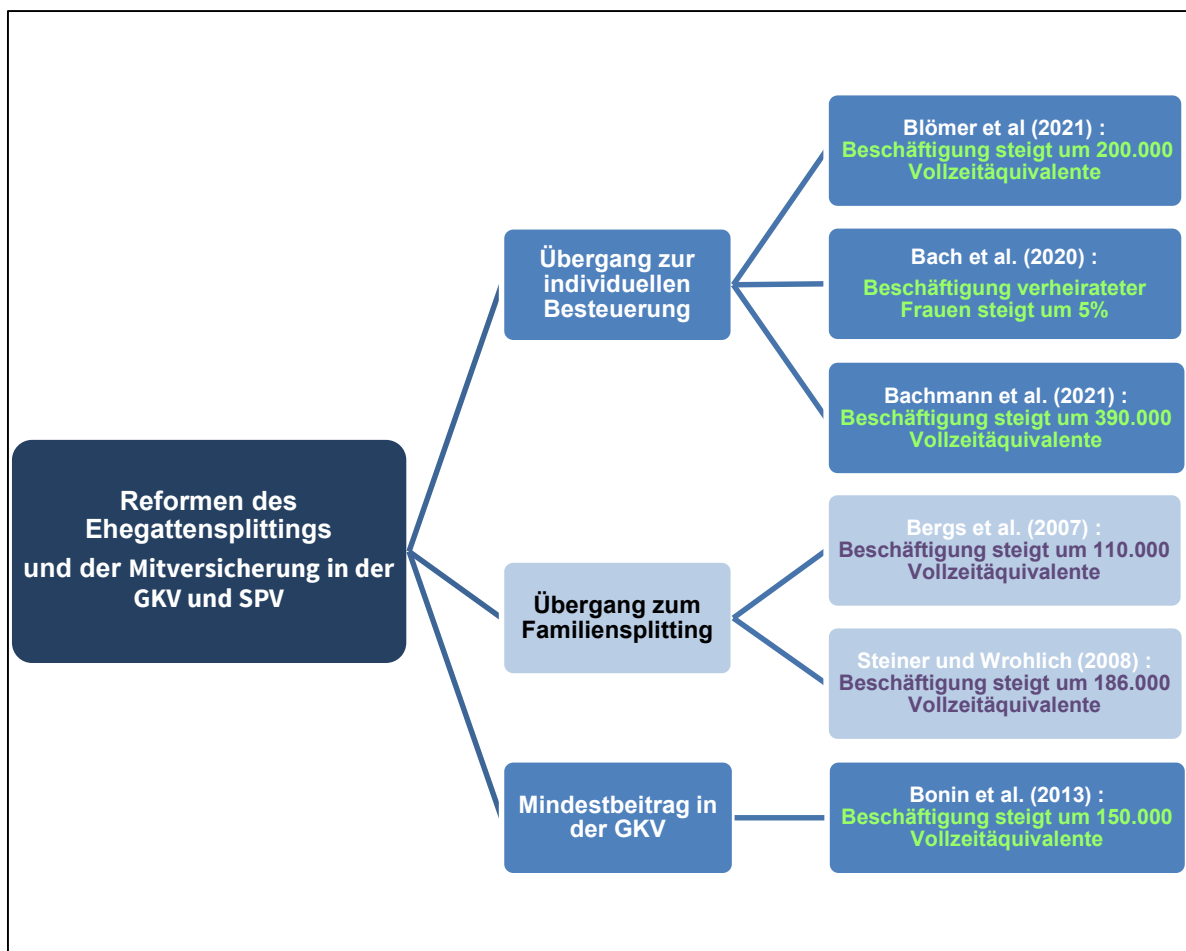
Reformen des Ehegattensplittings und der Mitversicherung in der GKV und SPV

Übergang zur individuellen Besteuerung

Blömer et al (2021) : Beschäftigung steigt um 200.000 Vollzeitäquivalente

Bach et al. (2020) : Beschäftigung verheirateter Frauen steigt um 5%

Bachmann et al. (2021) : Beschäftigung steigt um 390.000 Vollzeitäquivalente

Übergang zum Familiensplitting

Bergs et al. (2007) : Beschäftigung steigt um 110.000 Vollzeitäquivalente

Steiner und Wrohlich (2008) : Beschäftigung steigt um 186.000 Vollzeitäquivalente

Mindestbeitrag in der GKV

Bonin et al. (2013) : Beschäftigung steigt um 150.000 Vollzeitäquivalente